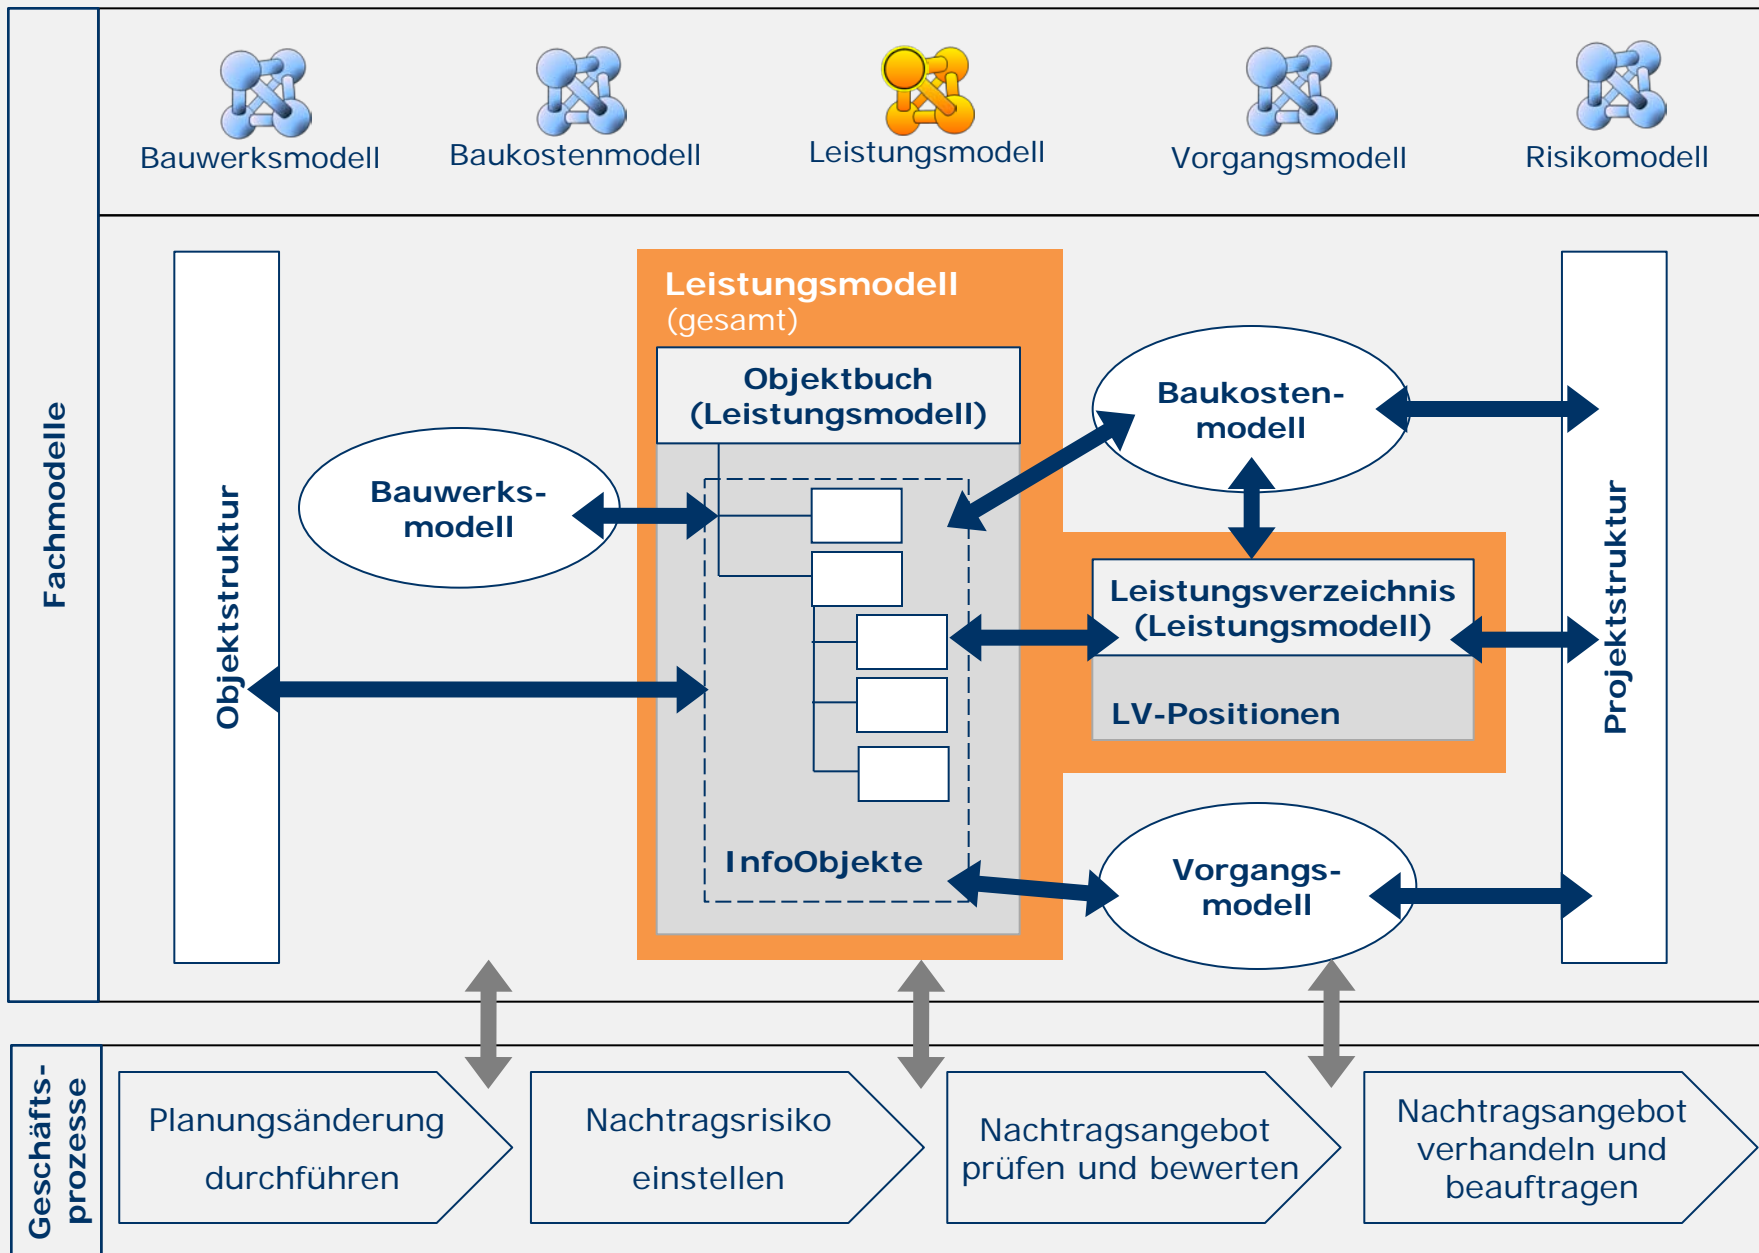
Fachmodelle

Bauwerksmodell

Baukostenmodell

Leistungsmodell

Vorgangsmodell

Risikomodell

Objektstruktur

Leistungsmodell
(gesamt)

Objektbuch
(Leistungsmodell)

Bauwerks-
modell

Baukosten-
modell

Leistungsverzeichnis
(Leistungsmodell)

LV-Positionen

InfoObjekte

Vorgangs-
modell

Projektstruktur

Geschäfts-
prozesse

Planungsänderung durchführen

Nachtragsrisiko einstellen

Nachtragsangebot prüfen und bewerten

Nachtragsangebot verhandeln und beauftragen